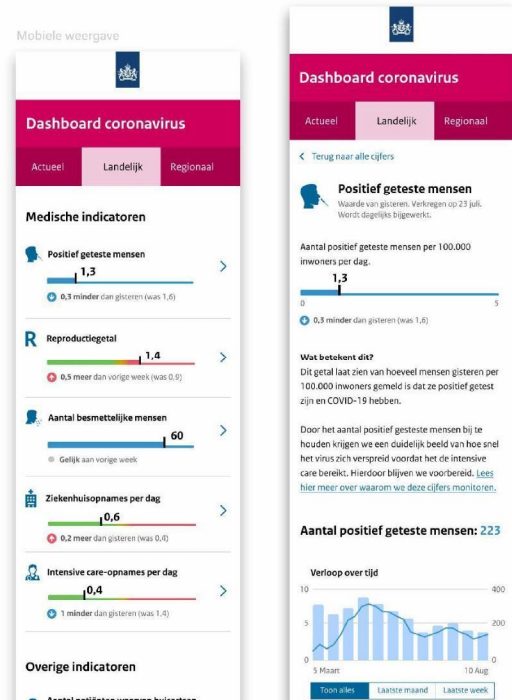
Mobiele weergave

Dashboard coronavirus

Actueel | Landelijk | Regionaal

Medische indicatoren

Positief geteste mensen
1,3
0,3 minder dan gisteren (was 1,6)

R Reproductiegetal
1,4
0,5 meer dan vorige week (was 0,9)

Aantal besmettelijke mensen
60
Gelijk aan vorige week

Ziekenhuisopnames per dag
0,6
0,2 meer dan gisteren (was 0,4)

Intensive care-opnames per dag
0,4
1 minder dan gisteren (was 1,4)

Overige indicatoren

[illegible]

Dashboard coronavirus

Actueel | Landelijk | Regionaal

< Terug naar alle cijfers

Positief geteste mensen
Waarde van gisteren. Verkregen op 23 juli. Wordt dagelijks bijgewerkt.

Aantal positief geteste mensen per 100.000 inwoners per dag.
1,3
0
5
0,3 minder dan gisteren (was 1,6)

Wat betekent dit?
Dit getal laat zien van hoeveel mensen gisteren per 100.000 inwoners gemeld is dat ze positief getest zijn en COVID-19 hebben.

Door het aantal positief geteste mensen bij te houden krijgen we een duidelijk beeld van hoe snel het virus zich verspreid voordat het de intensive care bereikt. Hierdoor blijven we voorbereid. Lees hier meer over waarom we deze cijfers monitoren.

Aantal positief geteste mensen: 223

Verloop over tijd
10
5
0
400
200
0
5 Maart
10 Aug

Toon alles | Laatste maand | Laatste week